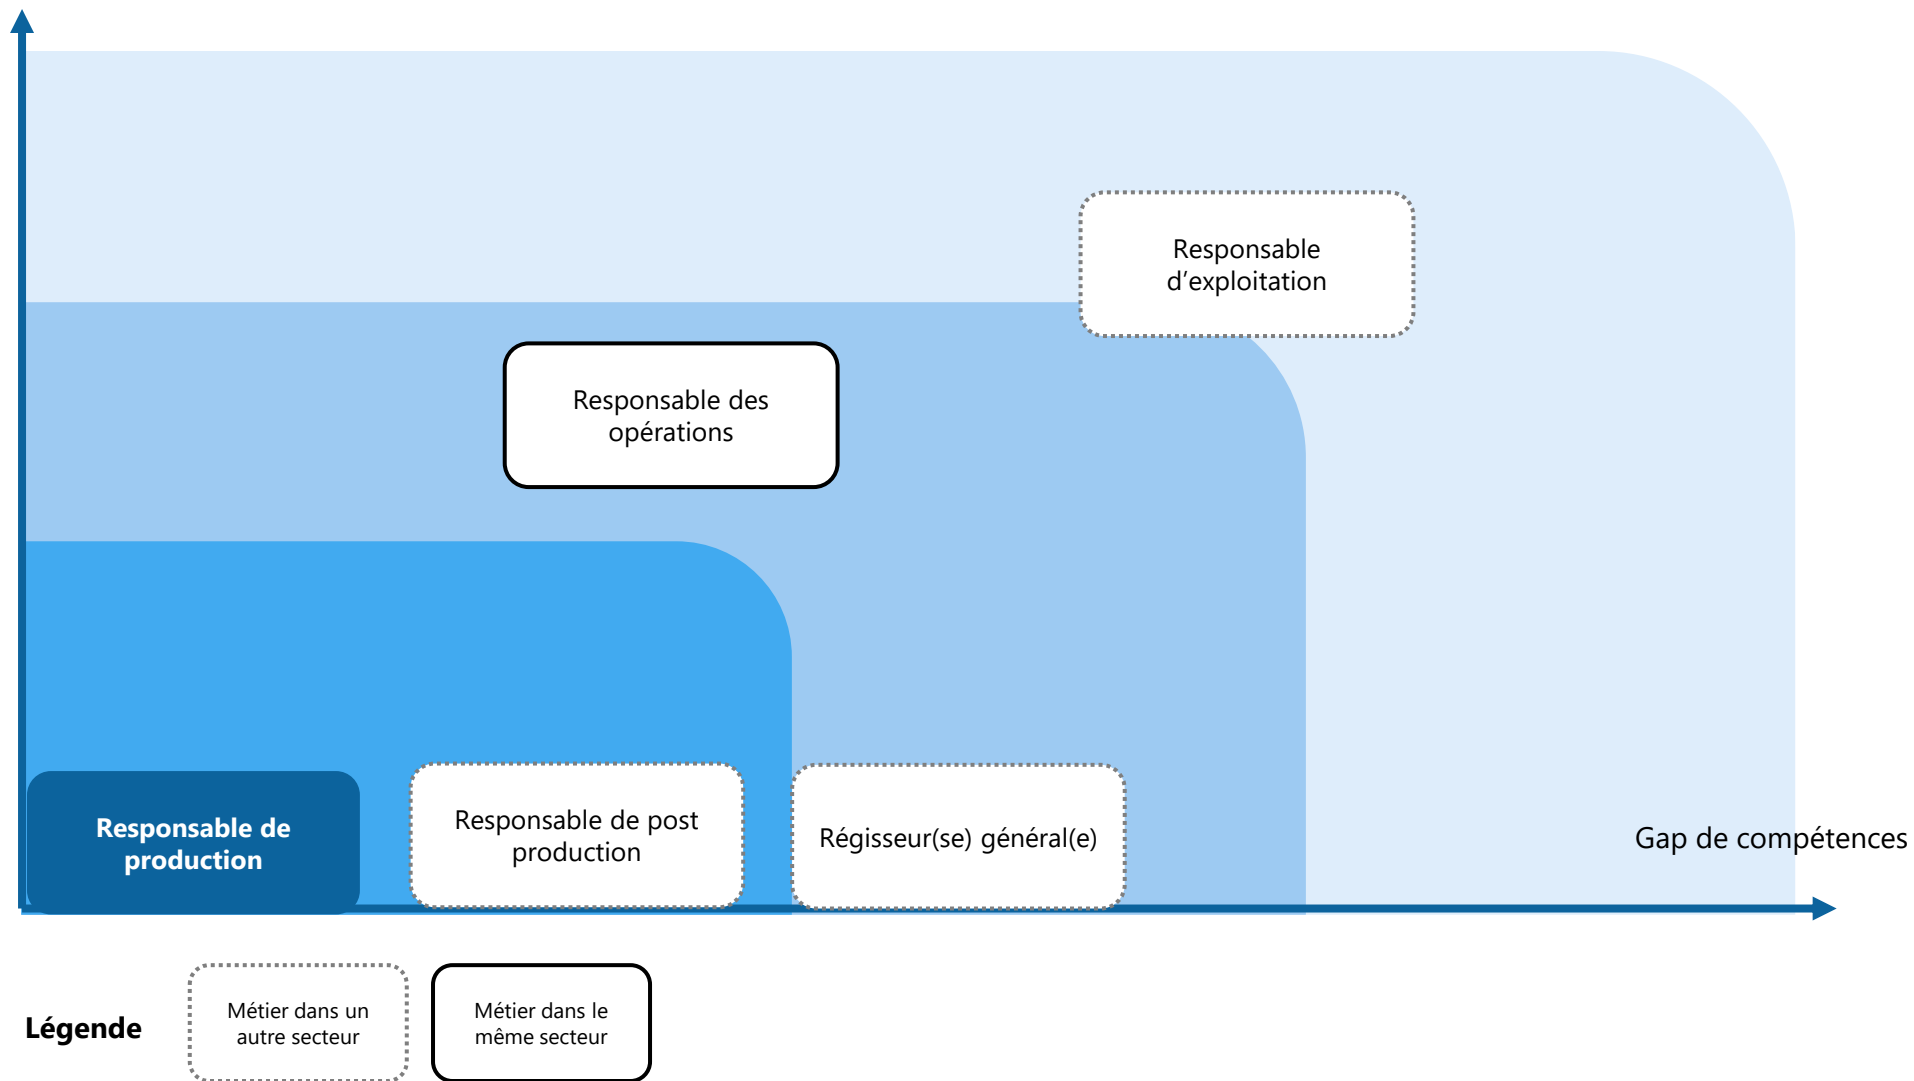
Responsable d’exploitation

Responsable des opérations

Responsable de production

Responsable de post production

Régisseur(se) général(e)

Gap de compétences

Légende

Métier dans un autre secteur

Métier dans le même secteur